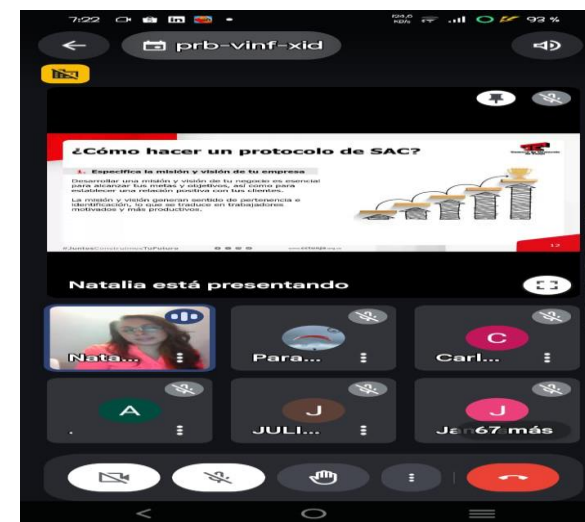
7:22

93 %

prb-vinf-xid

¿Cómo hacer un protocolo de SAC?

1. Especifica la misión y visión de tu empresa

Desarrollar una misión y visión de tu negocio es esencial para alcanzar tus metas y objetivos, así como para establecer una relación positiva con tus clientes.

La misión y visión generan sentido de pertenencia e identificación, lo que se traduce en trabajadores motivados y más productivos.

#JuntosConstruimosTuFuturo

12

Natalia está presentando

Nata...

Para...

C

Carl...

A

.

J

JULI...

J

Ja 67 más